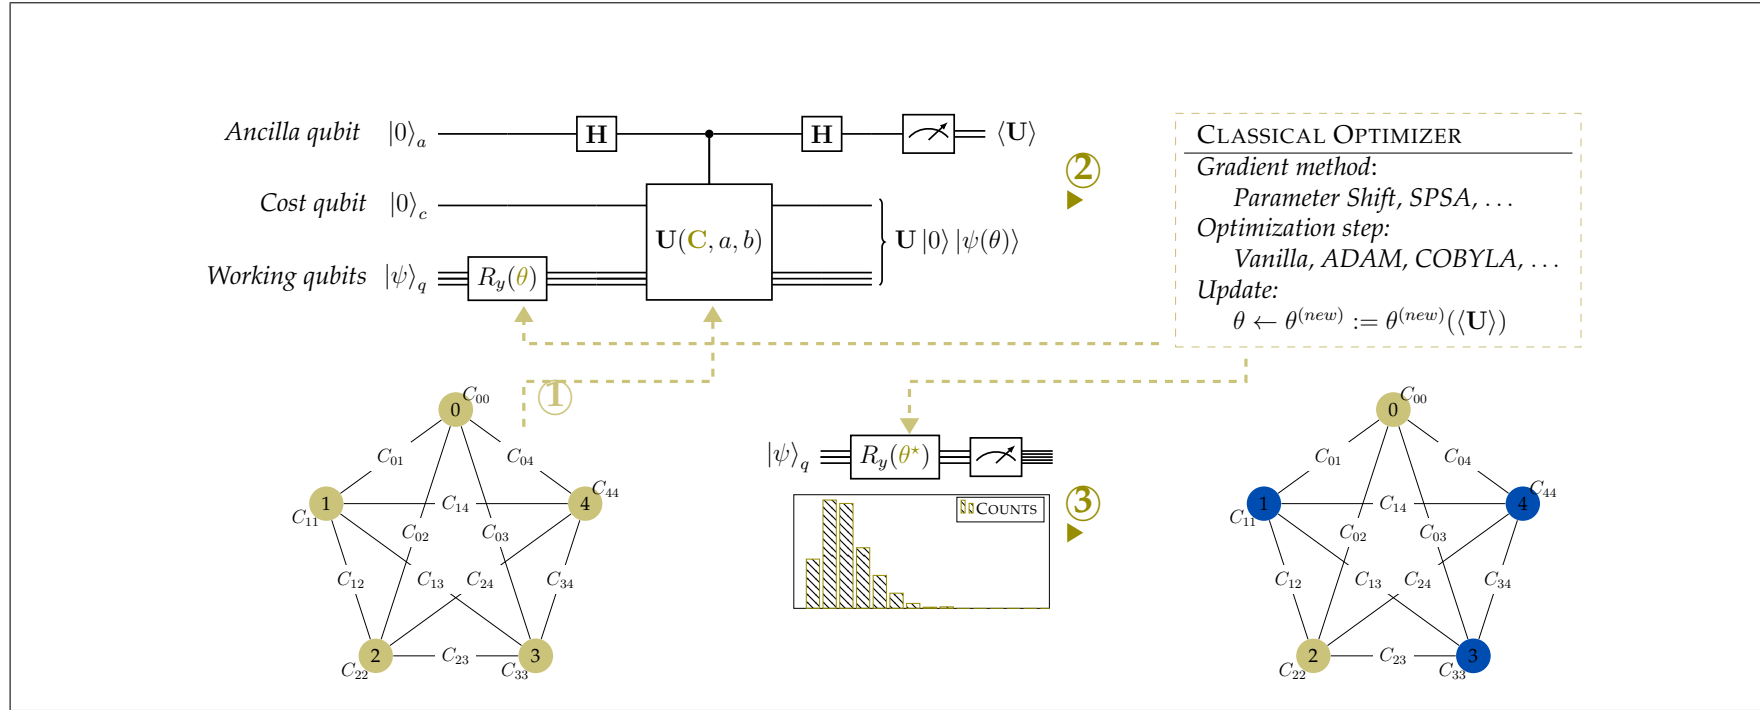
*Ancilla qubit* $|0\rangle_a$ H H $\langle \mathbf{U} \rangle$

*Cost qubit* $|0\rangle_c$ $\mathbf{U}(\mathbf{C}, a, b)$ $\mathbf{U}\,|0\rangle\,|\psi(\theta)\rangle$

*Working qubits* $|\psi\rangle_q$ $R_y(\theta)$

2

CLASSICAL OPTIMIZER
*Gradient method:*
*Parameter Shift, SPSA, . . .*
*Optimization step:*
*Vanilla, ADAM, COBYLA, . . .*
*Update:*
$\theta \leftarrow \theta^{(new)} := \theta^{(new)}(\langle \mathbf{U} \rangle)$

1

$C_{00}$ 0 $C_{01}$ $C_{04}$ 1 $C_{11}$ $C_{14}$ 4 $C_{44}$ $C_{02}$ $C_{03}$ $C_{12}$ $C_{13}$ $C_{24}$ $C_{34}$ 2 $C_{22}$ $C_{23}$ 3 $C_{33}$

$|\psi\rangle_q$ $R_y(\theta^{\star})$

COUNTS

3

$C_{00}$ 0 $C_{01}$ $C_{04}$ 1 $C_{11}$ $C_{14}$ 4 $C_{44}$ $C_{02}$ $C_{03}$ $C_{12}$ $C_{13}$ $C_{24}$ $C_{34}$ 2 $C_{22}$ $C_{23}$ 3 $C_{33}$